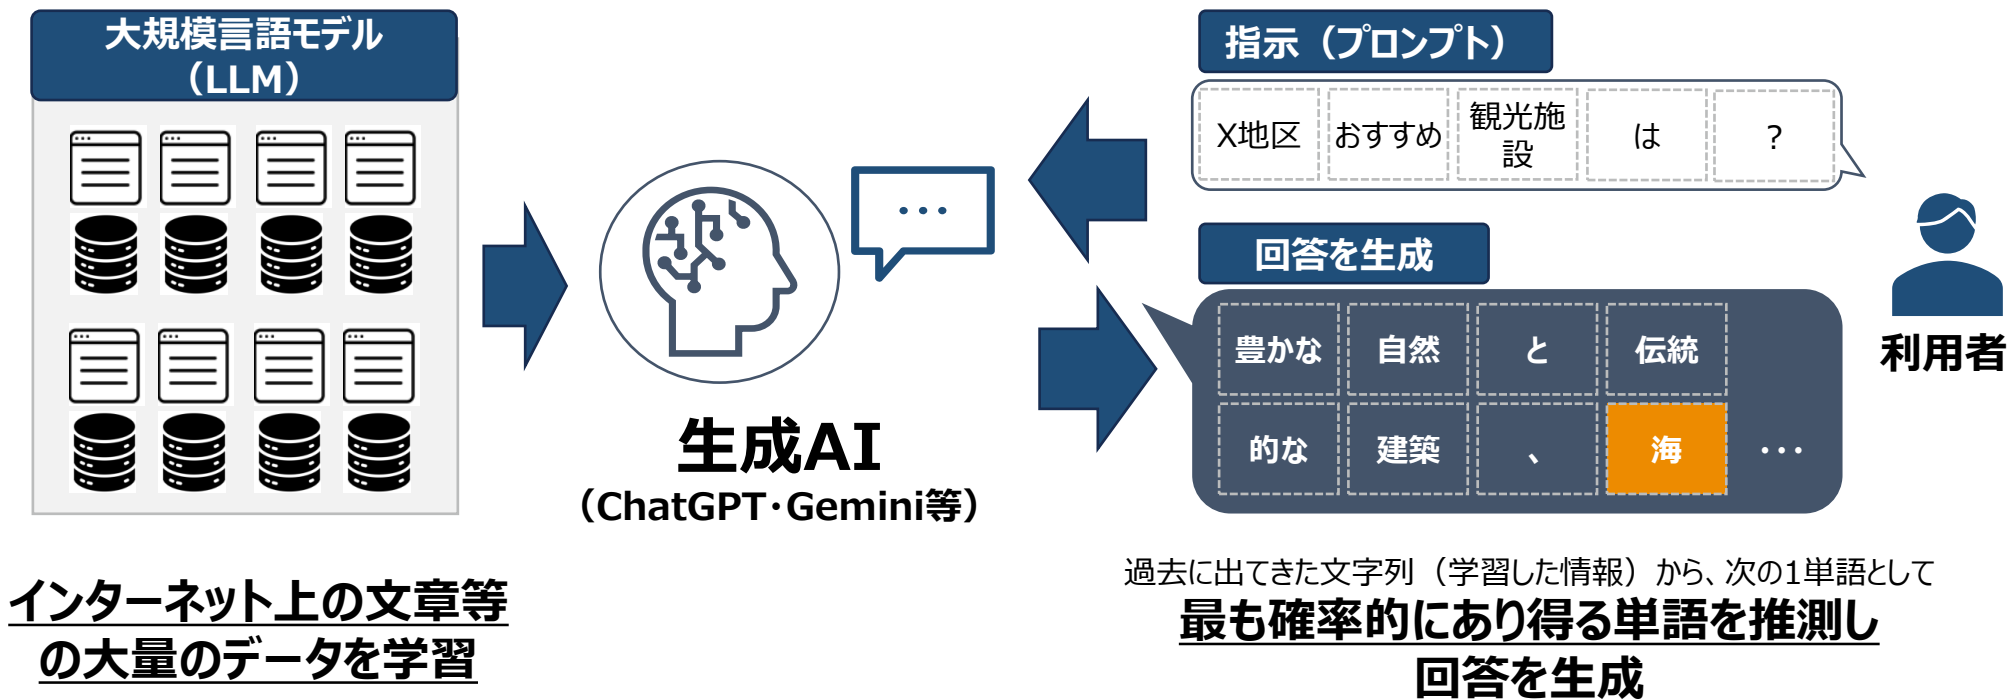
大規模言語モデル（LLM）

インターネット上の文章等の大量のデータを学習

…

生成AI
（ChatGPT･Gemini等）

指示（プロンプト）

| X地区 | おすすめ | 観光施設 | は | ？ |
|---|---|---|---|---|

回答を生成

| 豊かな | 自然 | と | 伝統 | |
|---|---|---|---|---|
| 的な | 建築 | 、 | 海 | … |

利用者

過去に出てきた文字列（学習した情報）から、次の1単語として
最も確率的にあり得る単語を推測し
回答を生成